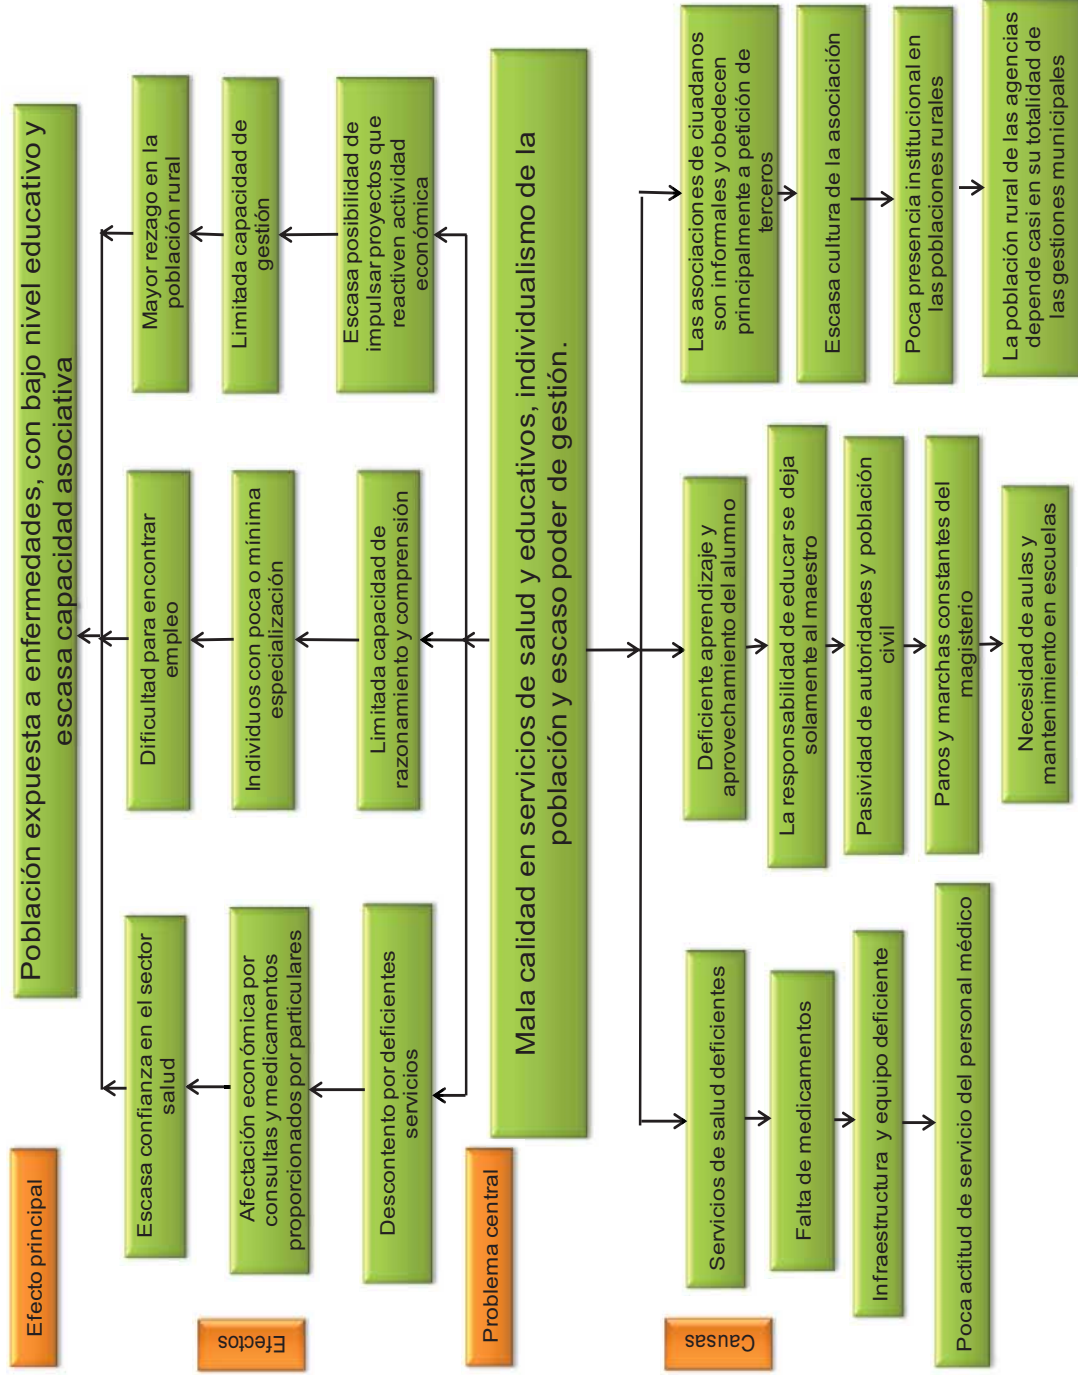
Efecto principal

Población expuesta a enfermedades, con bajo nivel educativo y escasa capacidad asociativa

Efectos

Escasa confianza en el sector salud

Afectación económica por consultas y medicamentos proporcionados por particulares

Descontento por deficientes servicios

Dificultad para encontrar empleo

Individuos con poca o mínima especialización

Limitada capacidad de razonamiento y comprensión

Mayor rezago en la población rural

Limitada capacidad de gestión

Escasa posibilidad de impulsar proyectos que reactiven actividad económica

Problema central

Mala calidad en servicios de salud y educativos, individualismo de la población y escaso poder de gestión.

Causas

Servicios de salud deficientes

Falta de medicamentos

Infraestructura y equipo deficiente

Poca actitud de servicio del personal médico

Deficiente aprendizaje y aprovechamiento del alumno

La responsabilidad de educar se deja solamente al maestro

Pasividad de autoridades y población civil

Paros y marchas constantes del magisterio

Necesidad de aulas y mantenimiento en escuelas

Las asociaciones de ciudadanos son informales y obedecen principalmente a petición de terceros

Escasa cultura de la asociación

Poca presencia institucional en las poblaciones rurales

La población rural de las agencias depende casi en su totalidad de las gestiones municipales